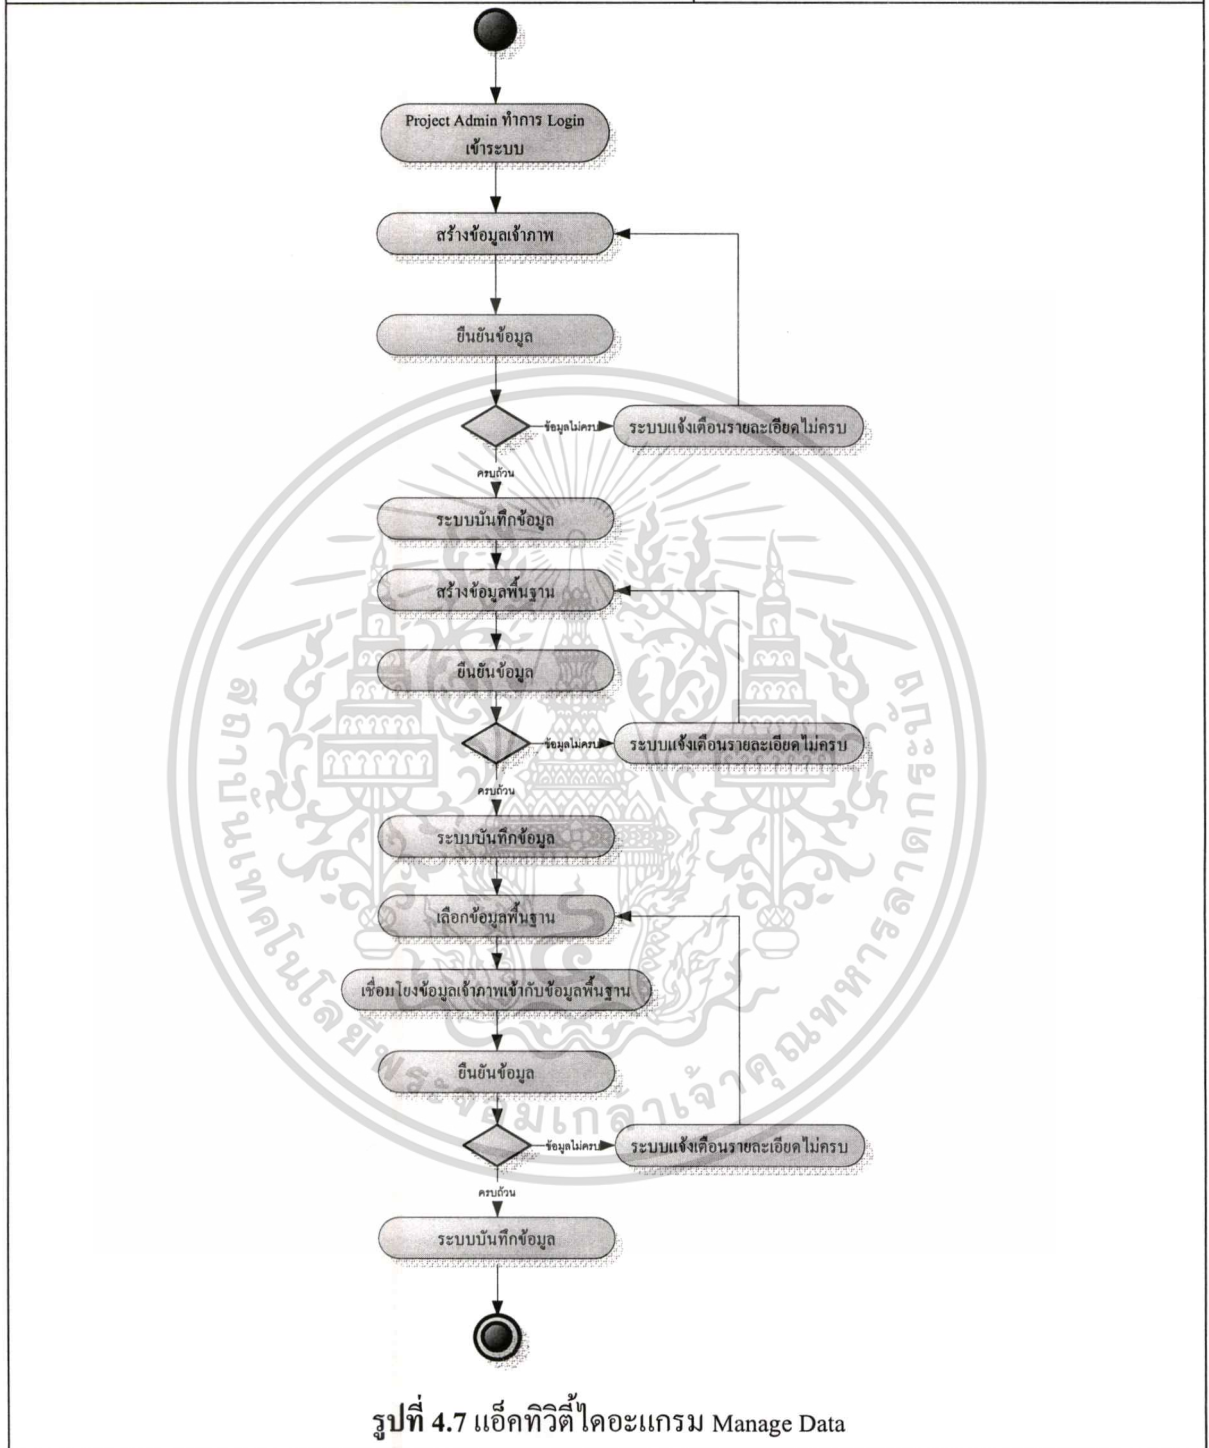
Project Admin ทำการ Login เข้าระบบ

สร้างข้อมูลเจ้าภาพ

ยืนยันข้อมูล

ข้อมูลไม่ครบ

ระบบแจ้งเตือนรายละเอียดไม่ครบ

ครบถ้วน

ระบบบันทึกข้อมูล

สร้างข้อมูลพื้นฐาน

ยืนยันข้อมูล

ข้อมูลไม่ครบ

ระบบแจ้งเตือนรายละเอียดไม่ครบ

ครบถ้วน

ระบบบันทึกข้อมูล

เลือกข้อมูลพื้นฐาน

เชื่อมโยงข้อมูลเจ้าภาพเข้ากับข้อมูลพื้นฐาน

ยืนยันข้อมูล

ข้อมูลไม่ครบ

ระบบแจ้งเตือนรายละเอียดไม่ครบ

ครบถ้วน

ระบบบันทึกข้อมูล

สถาบันเทคโนโลยีพระจอมเกล้าเจ้าคุณทหารลาดกระบัง

รูปที่ 4.7 แอ็คทิวิตี้ไดอะแกรม Manage Data